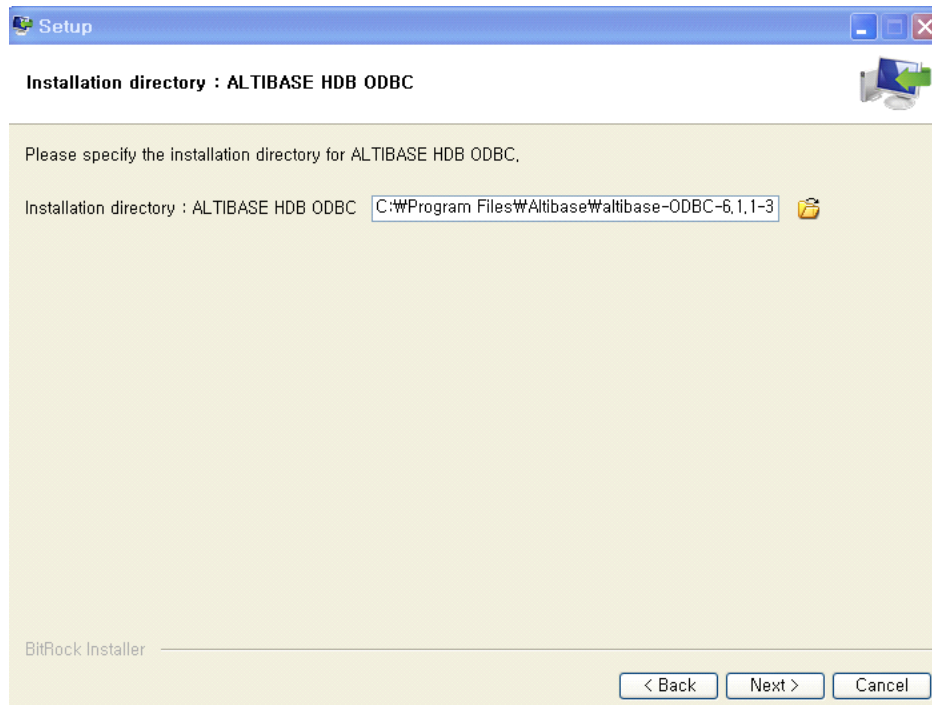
Setup

Installation directory : ALTIBASE HDB ODBC

Please specify the installation directory for ALTIBASE HDB ODBC.

Installation directory : ALTIBASE HDB ODBC C:₩Program Files₩Altibase₩altibase-ODBC-6.1.1-3

BitRock Installer

< Back Next > Cancel